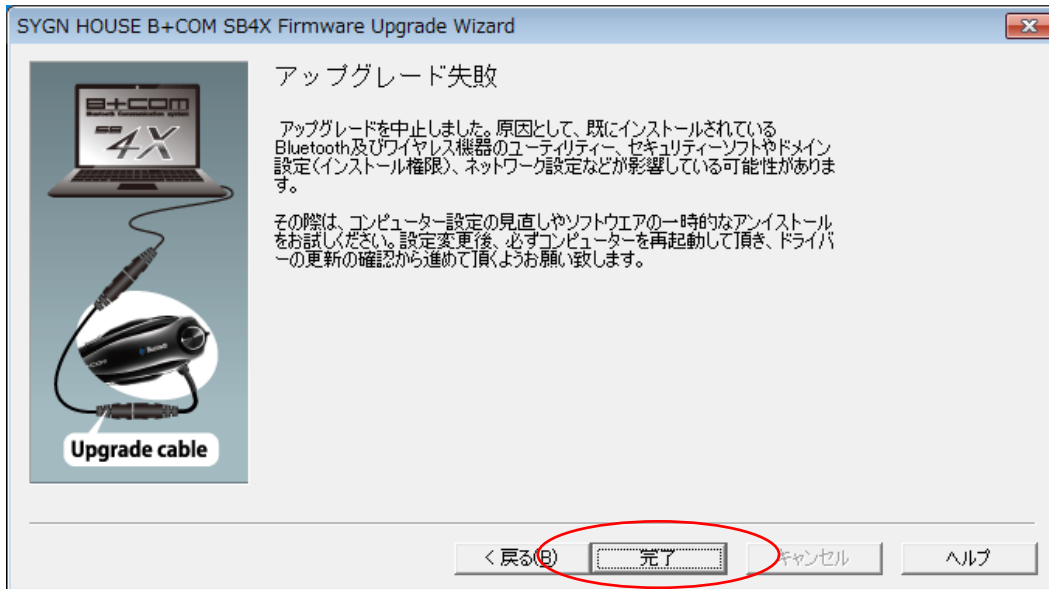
SYGN HOUSE B+COM SB4X Firmware Upgrade Wizard

B+COM
Bluetooth Communication system
SB 4X

Bluetooth

Upgrade cable

アップグレード失敗

アップグレードを中止しました。原因として、既にインストールされているBluetooth及びワイヤレス機器のユーティリティー、セキュリティーソフトやドメイン設定（インストール権限）、ネットワーク設定などが影響している可能性があります。

その際は、コンピューター設定の見直しやソフトウエアの一時的なアンイストールをお試しください。設定変更後、必ずコンピューターを再起動して頂き、ドライバーの更新の確認から進めて頂くようお願い致します。

< 戻る(B)　完了　キャンセル　ヘルプ